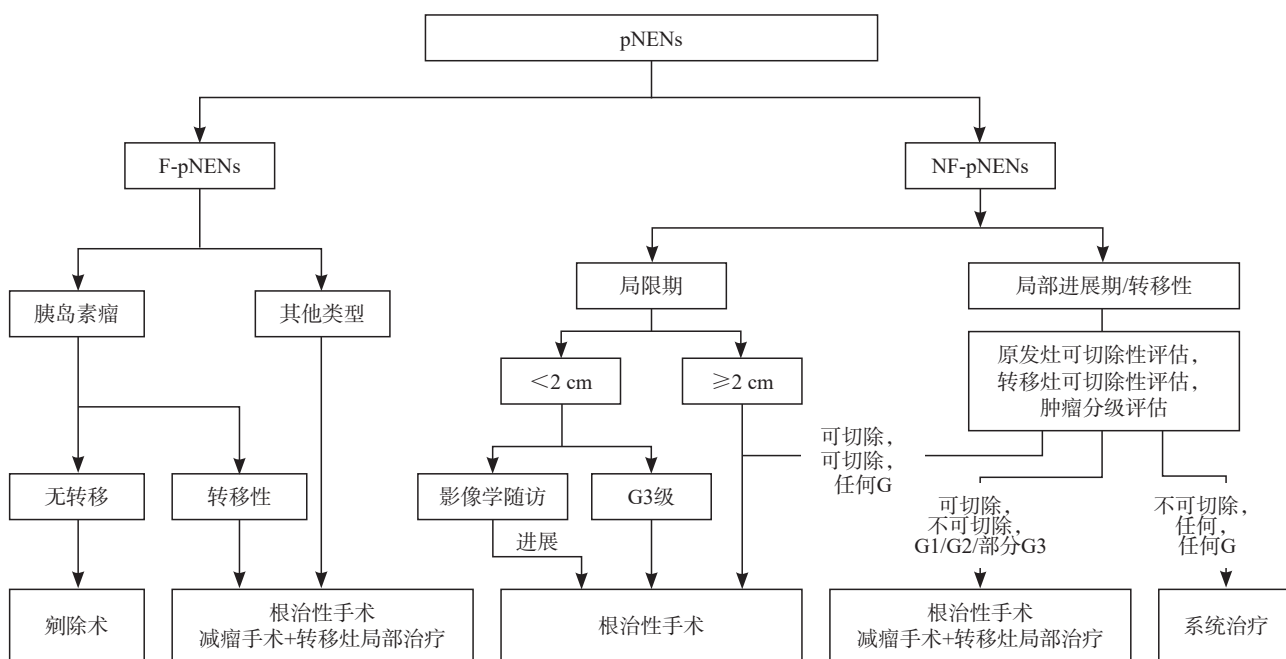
pNENs

F-pNENs

NF-pNENs

胰岛素瘤

其他类型

局限期

局部进展期/转移性

$<2$ cm

$\geqslant 2$ cm

原发灶可切除性评估，
转移灶可切除性评估，
肿瘤分级评估

无转移

转移性

影像学随访

G3级

可切除，
可切除，
任何G

可切除，
不可切除，
G1/G2/部分G3

不可切除，
任何，
任何G

进展

剜除术

根治性手术
减瘤手术+转移灶局部治疗

根治性手术

根治性手术
减瘤手术+转移灶局部治疗

系统治疗